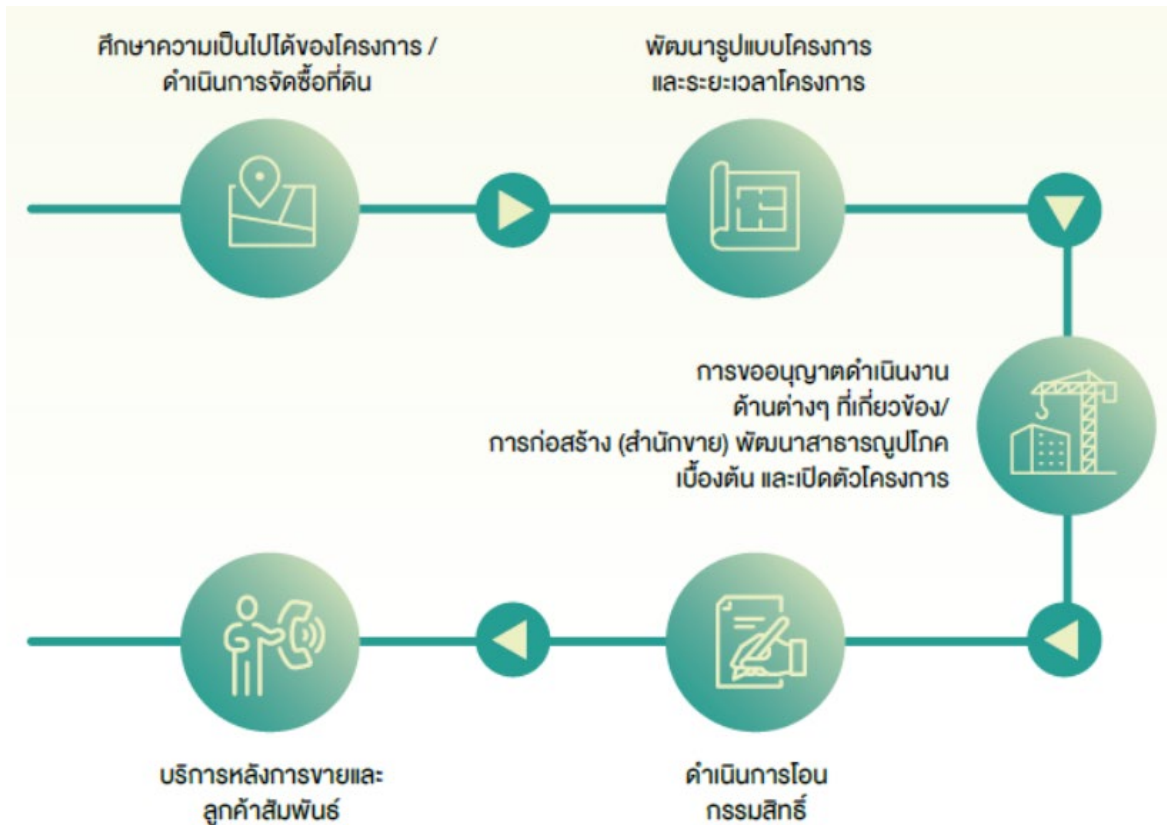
ศึกษาความเป็นไปได้ของโครงการ / ดำเนินการจัดซื้อที่ดิน

พัฒนารูปแบบโครงการ และระยะเวลาโครงการ

การขออนุญาตดำเนินงาน ด้านต่างๆ ที่เกี่ยวข้อง/ การก่อสร้าง (สำนักขาย) พัฒนาสาธารณูปโภค เบื้องต้น และเปิดตัวโครงการ

บริการหลังการขายและ ลูกค้าสัมพันธ์

ดำเนินการโอน กรรมสิทธิ์